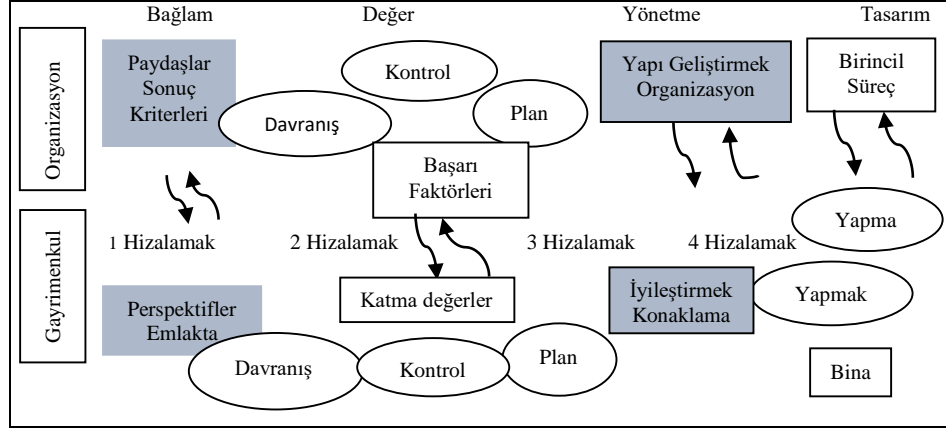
Bağlam
Değer
Yönetme
Tasarım

Organizasyon

Paydaşlar Sonuç Kriterleri

Kontrol

Plan

Davranış

Yapı Geliştirmek Organizasyon

Birincil Süreç

Başarı Faktörleri

Yapma

Gayrimenkul

1 Hizalamak
2 Hizalamak
3 Hizalamak
4 Hizalamak

Katma değerler

İyileştirmek Konaklama

Yapmak

Perspektifler Emlakta

Davranış

Kontrol

Plan

Bina